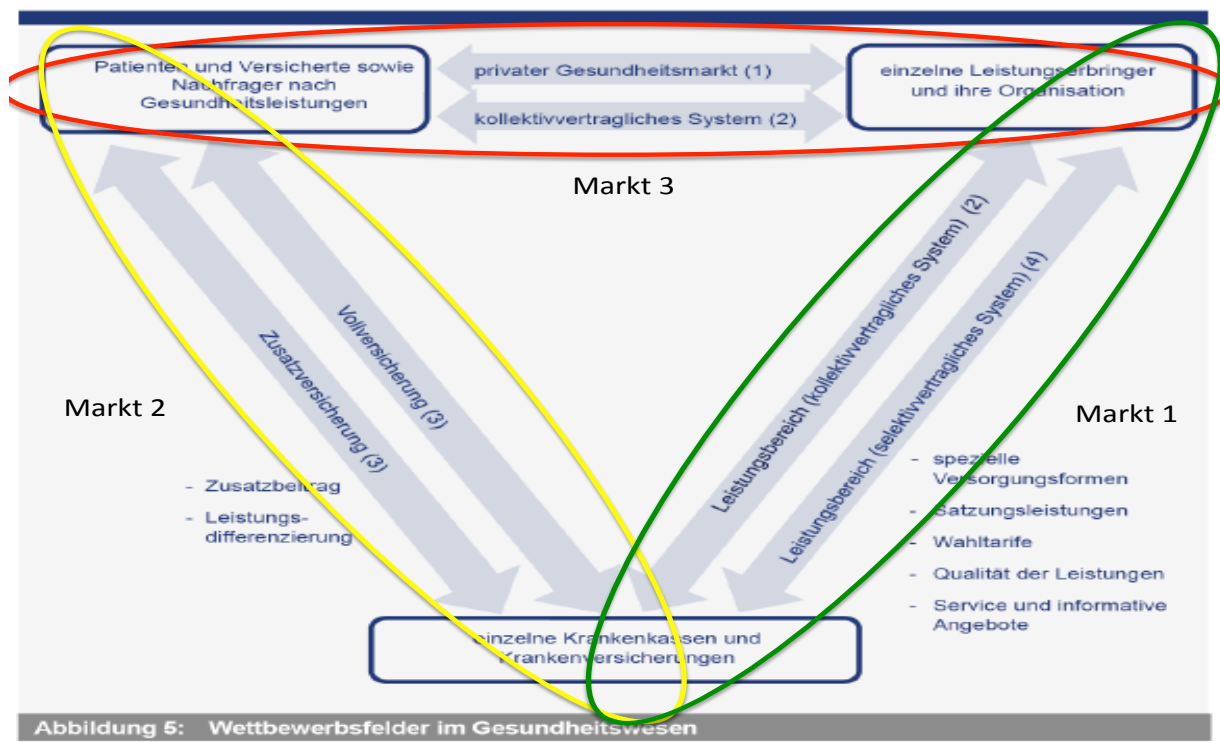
Patienten und Versicherte sowie Nachfrager nach Gesundheitsleistungen

privater Gesundheitsmarkt (1)

kollektivvertragliches System (2)

einzelne Leistungserbringer und ihre Organisation

Markt 3

Vollversicherung (3)

Zusatzversicherung (3)

Leistungsbereich (kollektivvertragliches System) (2)

Leistungsbereich (selektivvertragliches System) (4)

Markt 2

Markt 1

- Zusatzbeitrag
- Leistungsdifferenzierung

- spezielle Versorgungsformen
- Satzungsleistungen
- Wahltarife
- Qualität der Leistungen
- Service und informative Angebote

einzelne Krankenkassen und Krankenversicherungen

Abbildung 5: Wettbewerbsfelder im Gesundheitswesen